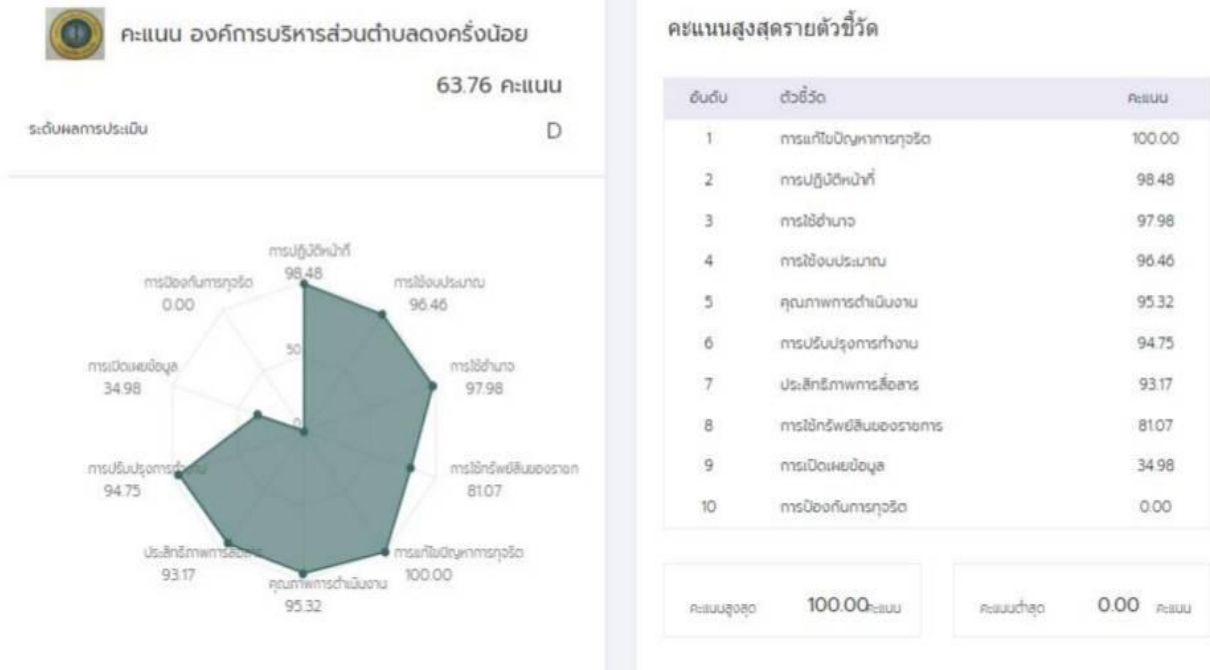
คะแนน องค์การบริหารส่วนตำบลดงครั่งน้อย

63.76 คะแนน

ระดับผลการประเมิน D

การปฏิบัติหน้าที่ 98.48
การใช้งบประมาณ 96.46
การใช้อำนาจ 97.98
การใช้ทรัพย์สินของราชก 81.07
การแก้ไขปัญหาการทุจริต 100.00
คุณภาพการดำเนินงาน 95.32
ประสิทธิภาพการสื่อสาร 93.17
การปรับปรุงการทำงาน 94.75
การเปิดเผยข้อมูล 34.98
การป้องกันการทุจริต 0.00
50
0

คะแนนสูงสุดรายตัวชี้วัด

| อันดับ | ตัวชี้วัด | คะแนน |
|---|---|---|
| 1 | การแก้ไขปัญหาการทุจริต | 100.00 |
| 2 | การปฏิบัติหน้าที่ | 98.48 |
| 3 | การใช้อำนาจ | 97.98 |
| 4 | การใช้งบประมาณ | 96.46 |
| 5 | คุณภาพการดำเนินงาน | 95.32 |
| 6 | การปรับปรุงการทำงาน | 94.75 |
| 7 | ประสิทธิภาพการสื่อสาร | 93.17 |
| 8 | การใช้ทรัพย์สินของราชการ | 81.07 |
| 9 | การเปิดเผยข้อมูล | 34.98 |
| 10 | การป้องกันการทุจริต | 0.00 |

คะแนนสูงสุด 100.00คะแนน

คะแนนต่ำสุด 0.00 คะแนน